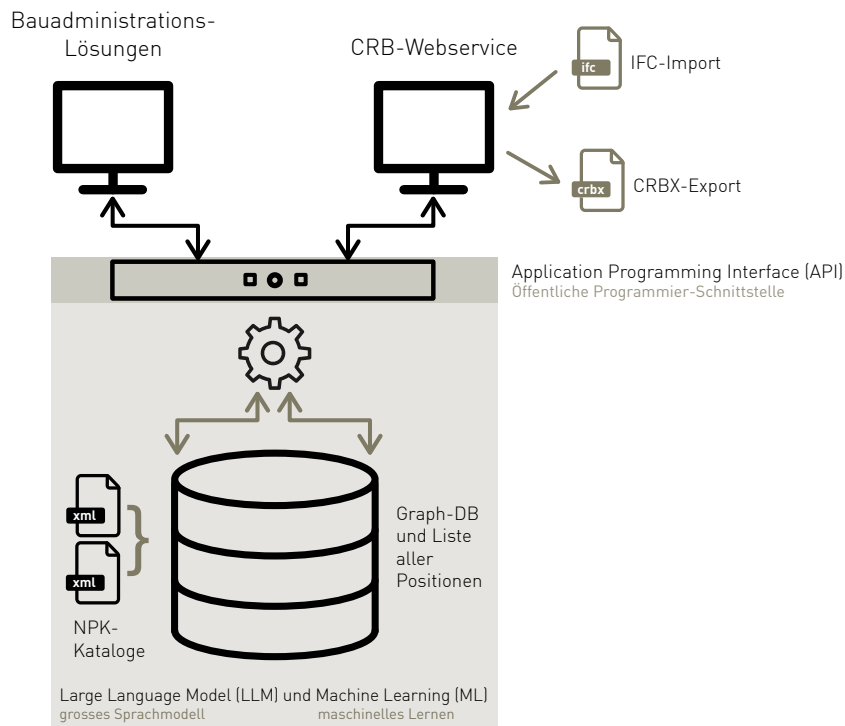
Bauadministrations-Lösungen

CRB-Webservice

ifc

IFC-Import

crbx

CRBX-Export

Application Programming Interface (API)
Öffentliche Programmier-Schnittstelle

xml

xml

NPK-Kataloge

Graph-DB und Liste aller Positionen

Large Language Model (LLM) und Machine Learning (ML)
grosses Sprachmodell maschinelles Lernen